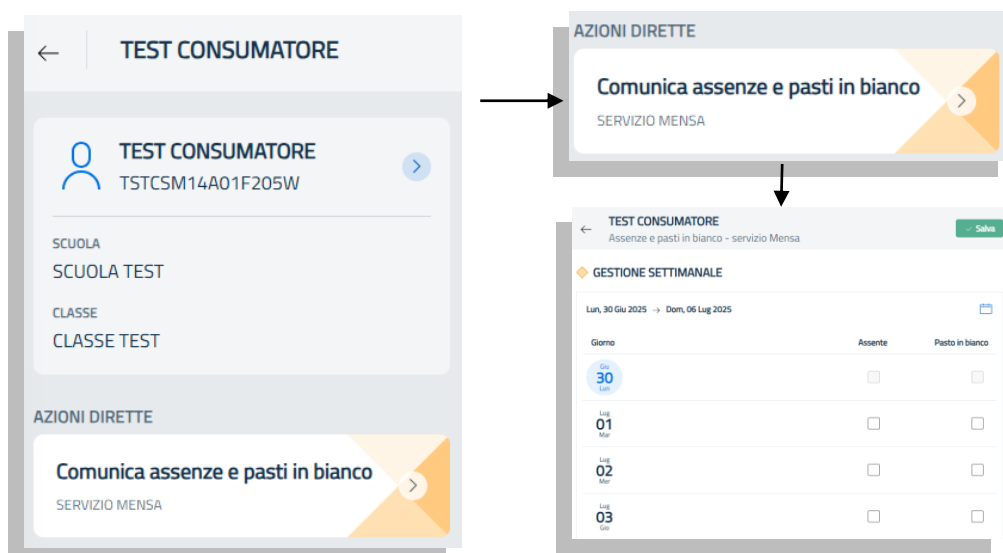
TEST CONSUMATORE

TEST CONSUMATORE
TSTCSM14A01F205W

SCUOLA
SCUOLA TEST

CLASSE
CLASSE TEST

AZIONI DIRETTE

Comunica assenze e pasti in bianco
SERVIZIO MENSA

AZIONI DIRETTE

Comunica assenze e pasti in bianco
SERVIZIO MENSA

TEST CONSUMATORE
Assenze e pasti in bianco - servizio Mensa

Salva

GESTIONE SETTIMANALE

Lun, 30 Giu 2025 → Dom, 06 Lug 2025

| Giorno | Assente | Pasto in bianco |
|---|---|---|
| Giu 30 Lun | | |
| Lug 01 Mar | | |
| Lug 02 Mer | | |
| Lug 03 Gio | | |